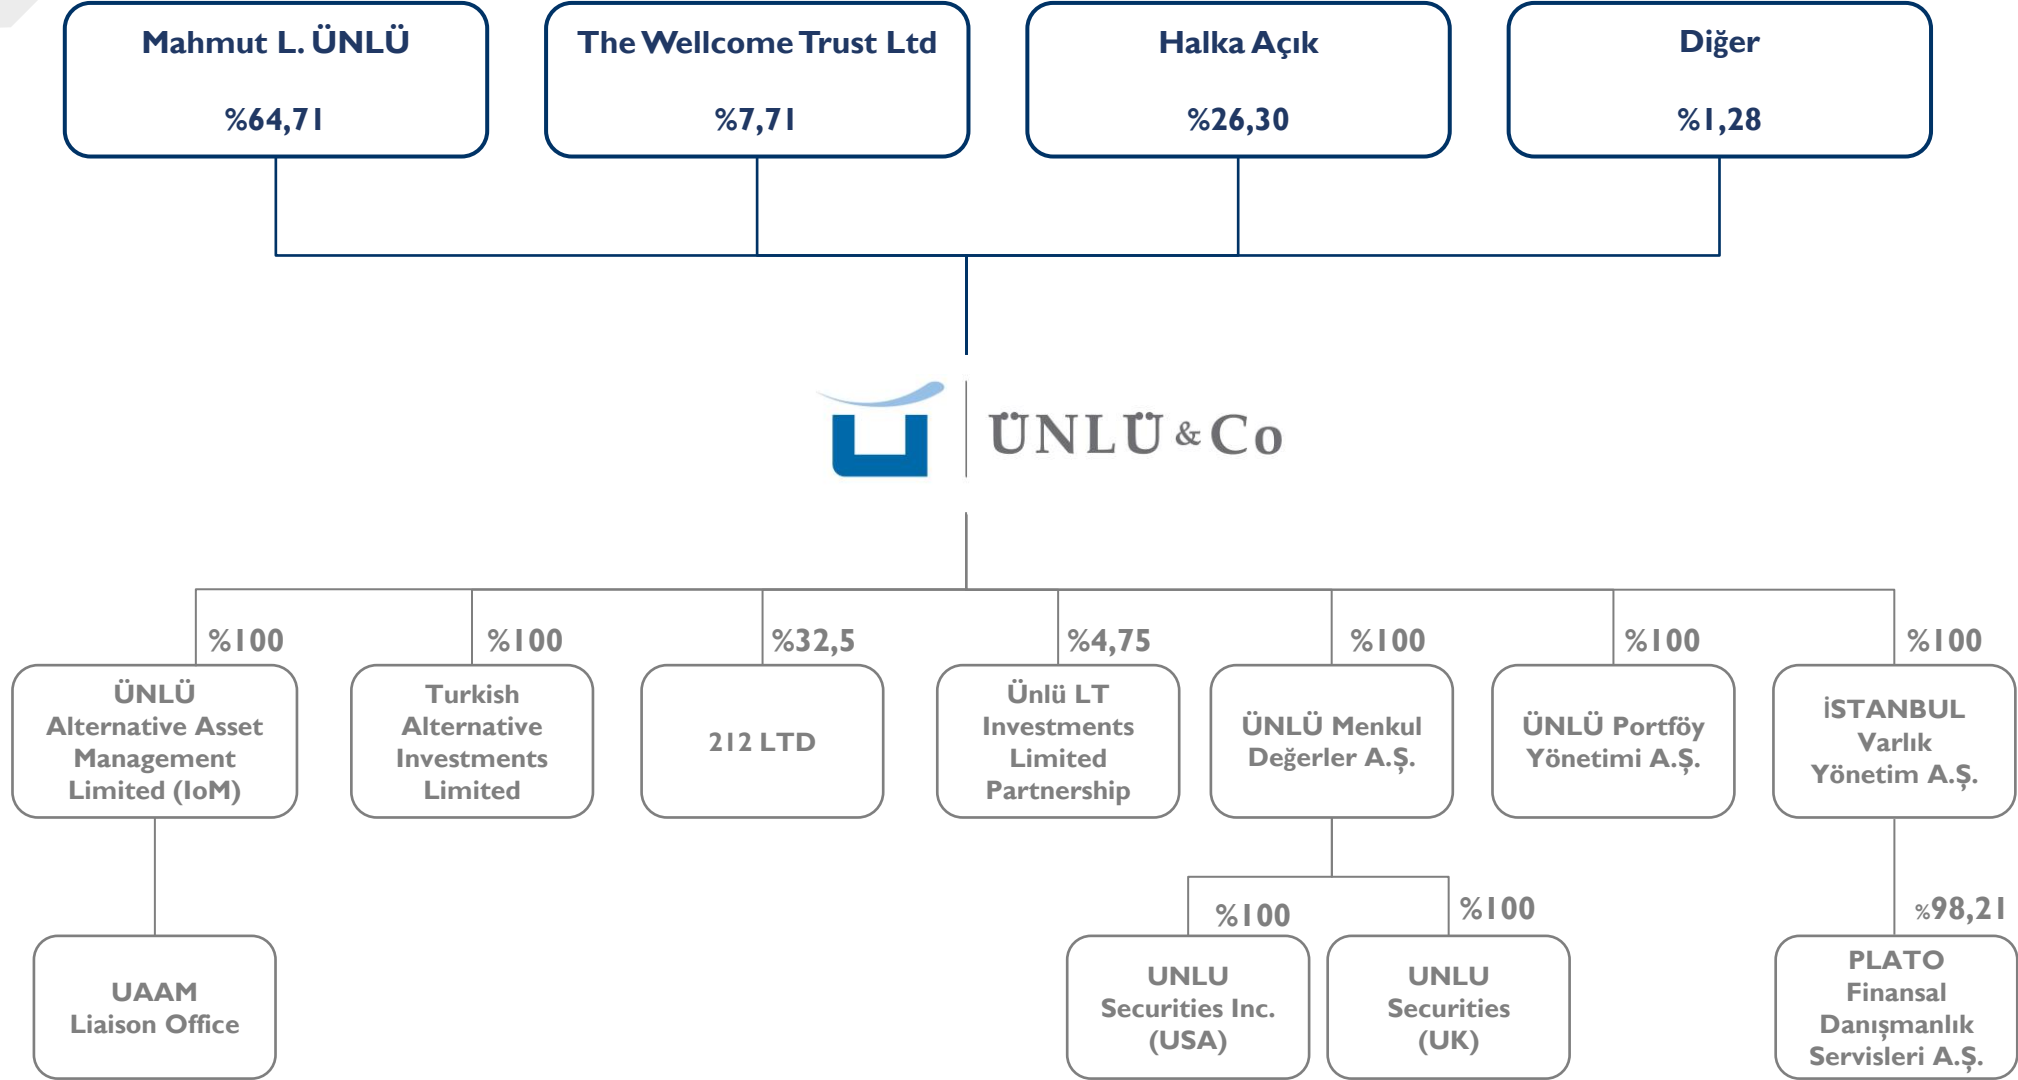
Mahmut L. ÜNLÜ
%64,71

The Wellcome Trust Ltd
%7,71

Halka Açık
%26,30

Diğer
%1,28

ÜNLÜ & Co

%100
ÜNLÜ Alternative Asset Management Limited (IoM)

%100
Turkish Alternative Investments Limited

%32,5
212 LTD

%4,75
Ünlü LT Investments Limited Partnership

%100
ÜNLÜ Menkul Değerler A.Ş.

%100
ÜNLÜ Portföy Yönetimi A.Ş.

%100
İSTANBUL Varlık Yönetim A.Ş.

UAAM Liaison Office

%100
UNLU Securities Inc. (USA)

%100
UNLU Securities (UK)

%98,21
PLATO Finansal Danışmanlık Servisleri A.Ş.